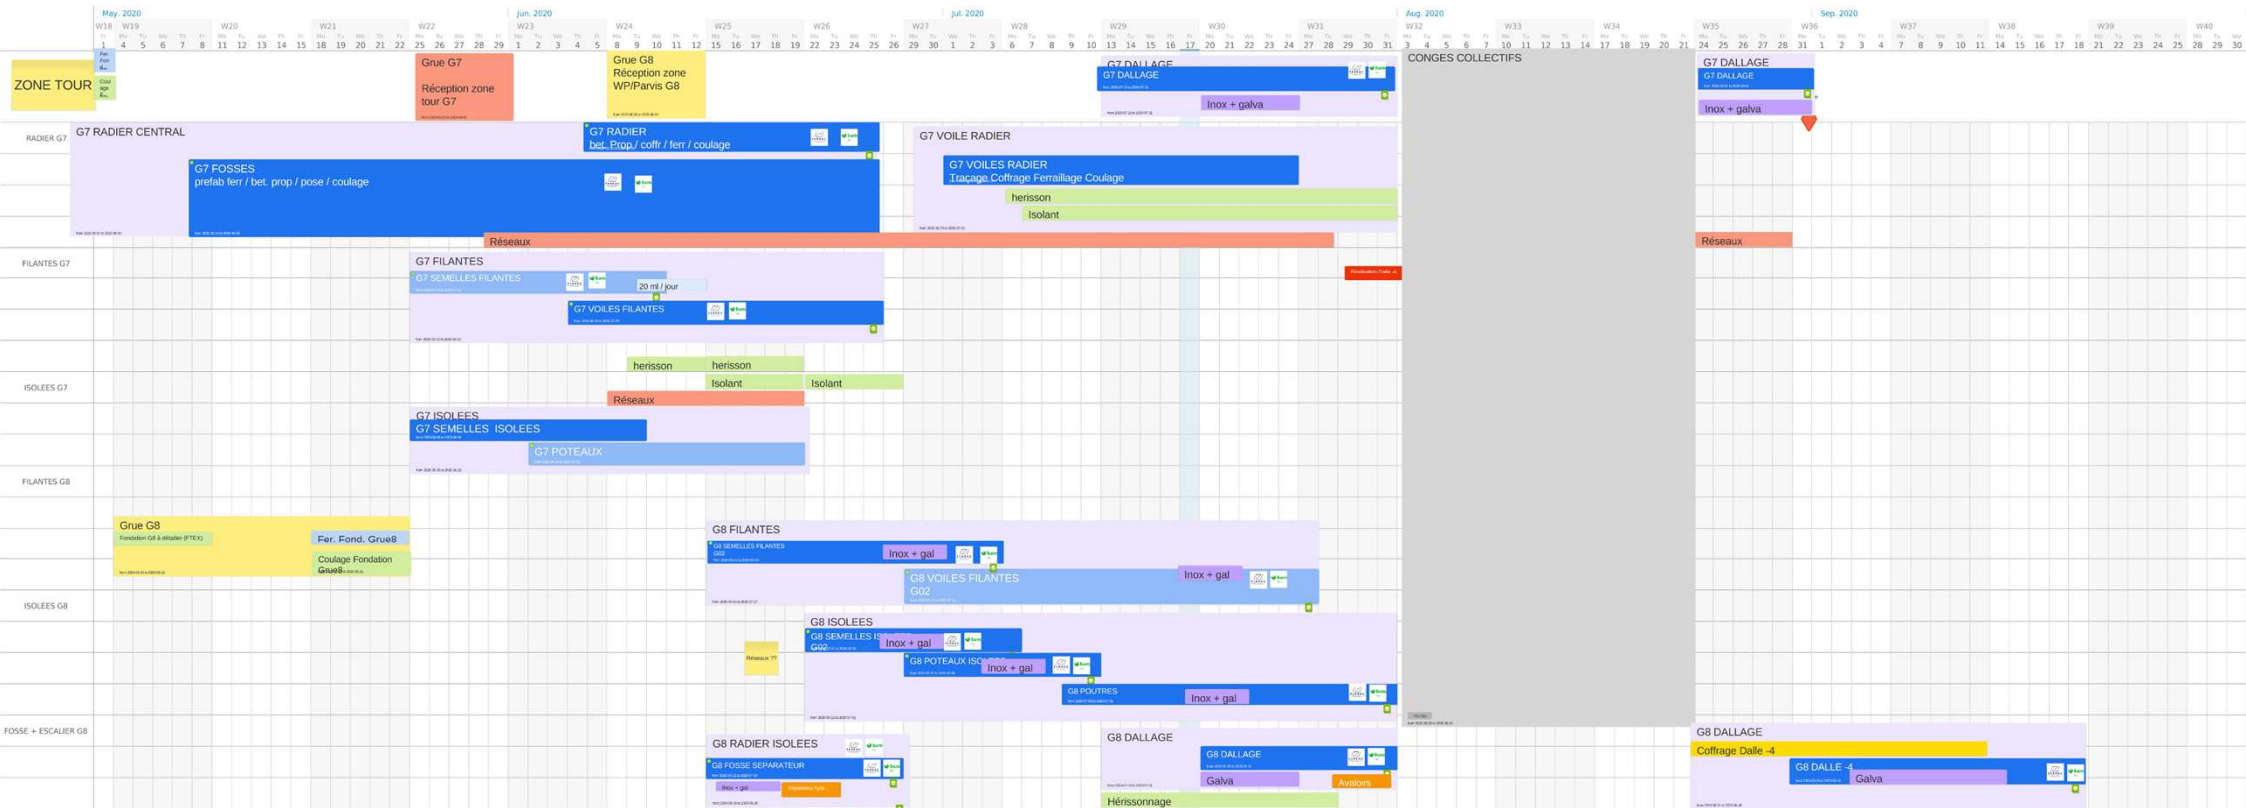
May. 2020 | Jun. 2020 | Jul. 2020 | Aug. 2020 | Sep. 2020

W18 W19 W20 W21 W22 W23 W24 W25 W26 W27 W28 W29 W30 W31 W32 W33 W34 W35 W36 W37 W38 W39 W40

1 4 5 6 7 8 11 12 13 14 15 18 19 20 21 22 25 26 27 28 29 1 2 3 4 5 8 9 10 11 12 15 16 17 18 19 22 23 24 25 26 29 30 1 2 3 6 7 8 9 10 13 14 15 16 17 20 21 22 23 24 27 28 29 30 31 3 4 5 6 7 10 11 12 13 14 17 18 19 20 21 24 25 26 27 28 31 1 2 3 4 7 8 9 10 11 14 15 16 17 18 21 22 23 24 25 28 29 30

ZONE TOUR

Grue G7
Réception zone tour G7

Grue G8
Réception zone WP/Parvis G8

G7 DALLAGE
G7 DALLAGE
Inox + galva

CONGES COLLECTIFS

G7 DALLAGE
G7 DALLAGE
Inox + galva

RADIER G7
G7 RADIER CENTRAL
G7 RADIER
bet. Prop / coffr / ferr / coulage
G7 VOILE RADIER
G7 FOSSES
prefab ferr / bet. prop / pose / coulage
G7 VOILES RADIER
Traçage Coffrage Ferraillage Coulage
herisson
Isolant
Réseaux
Réseaux

FILANTES G7
G7 FILANTES
G7 SEMELLES FILANTES
20 ml / jour
G7 VOILES FILANTES

herisson
herisson
Isolant
Isolant
ISOLEES G7
Réseaux
G7 ISOLEES
G7 SEMELLES ISOLEES
G7 POTEAUX

FILANTES G8
Grue G8
Fondation G8 à détailler (FTEX)
Fer. Fond. Grue8
Coulage Fondation Grue8

G8 FILANTES
G8 SEMELLES FILANTES G02
Inox + gal
G8 VOILES FILANTES G02
Inox + gal

ISOLEES G8
G8 ISOLEES
G8 SEMELLES IS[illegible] G02
Inox + gal
Réseaux ??
G8 POTEAUX ISO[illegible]
Inox + gal
G8 POUTRES
Inox + gal

FOSSE + ESCALIER G8
G8 RADIER ISOLEES
G8 FOSSE SEPARATEUR
Inox + gal
G8 DALLAGE
G8 DALLAGE
Galva
Avaloirs
Hérissonnage

G8 DALLAGE
Coffrage Dalle -4
G8 DALLE -4
Galva